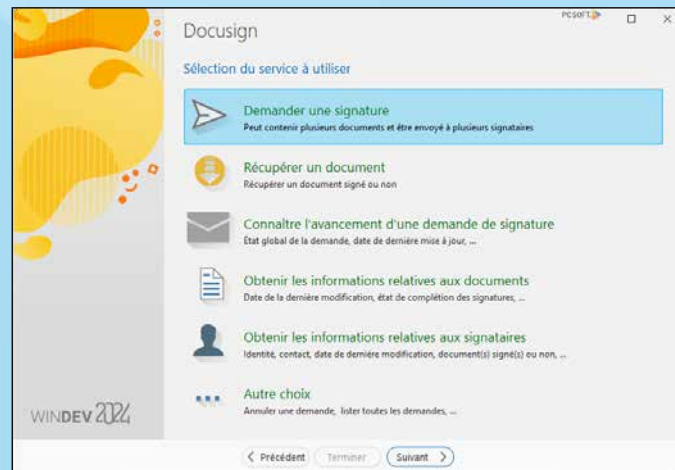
PCSOFT

Docusign

Sélection du service à utiliser

Demander une signature
Peut contenir plusieurs documents et être envoyé à plusieurs signataires

Récupérer un document
Récupérer un document signé ou non

Connaître l'avancement d'une demande de signature
État global de la demande, date de dernière mise à jour, ...

Obtenir les informations relatives aux documents
Date de la dernière modification, état de complétion des signatures, ...

Obtenir les informations relatives aux signataires
Identité, contact, date de dernière modification, document(s) signé(s) ou non, ...

Autre choix
Annuler une demande, lister toutes les demandes, ...

WINDEV 2024

< Précédent | Terminer | Suivant >